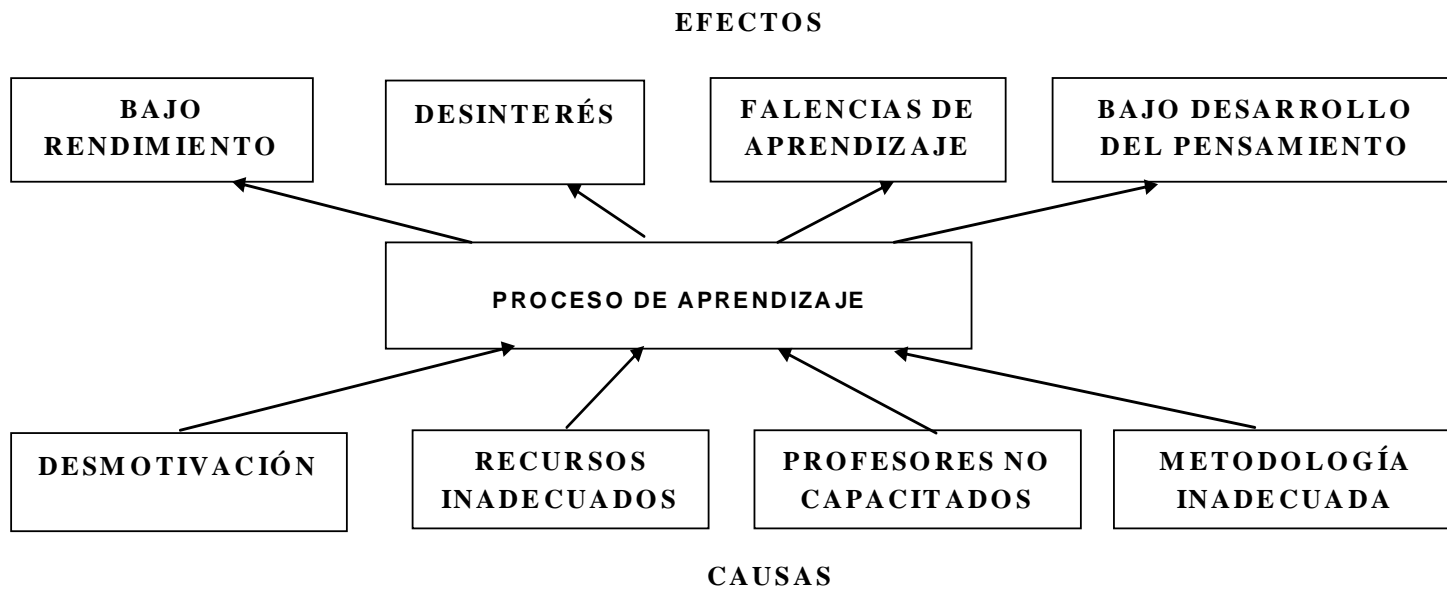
EFECTOS

BAJO RENDIMIENTO

DESINTERÉS

FALENCIAS DE APRENDIZAJE

BAJO DESARROLLO DEL PENSAMIENTO

PROCESO DE APRENDIZAJE

DESMOTIVACIÓN

RECURSOS INADECUADOS

PROFESORES NO CAPACITADOS

METODOLOGÍA INADECUADA

CAUSAS